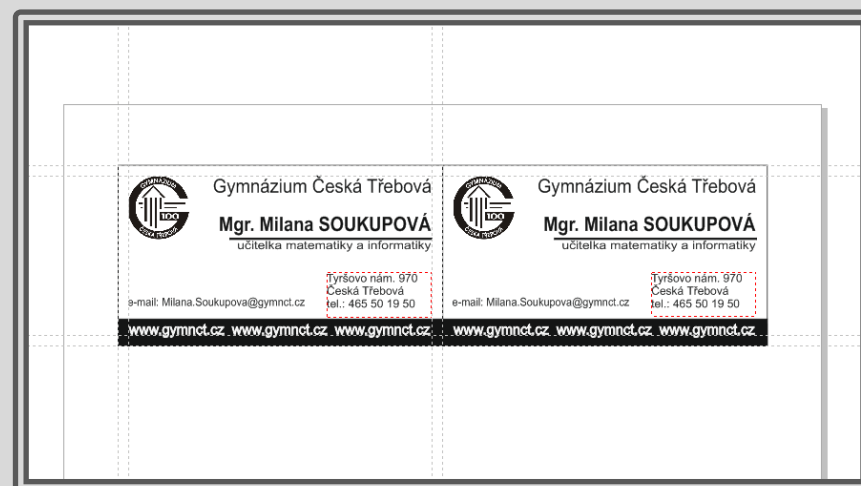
GYMNÁZIUM
100
ČESKÁ TŘEBOVÁ

Gymnázium Česká Třebová

Mgr. Milana SOUKUPOVÁ

učitelka matematiky a informatiky

e-mail: Milana.Soukupova@gymnct.cz

Tyršovo nám. 970
Česká Třebová
tel.: 465 50 19 50

www.gymnct.cz www.gymnct.cz www.gymnct.cz

GYMNÁZIUM
100
ČESKÁ TŘEBOVÁ

Gymnázium Česká Třebová

Mgr. Milana SOUKUPOVÁ

učitelka matematiky a informatiky

e-mail: Milana.Soukupova@gymnct.cz

Tyršovo nám. 970
Česká Třebová
tel.: 465 50 19 50

www.gymnct.cz www.gymnct.cz www.gymnct.cz